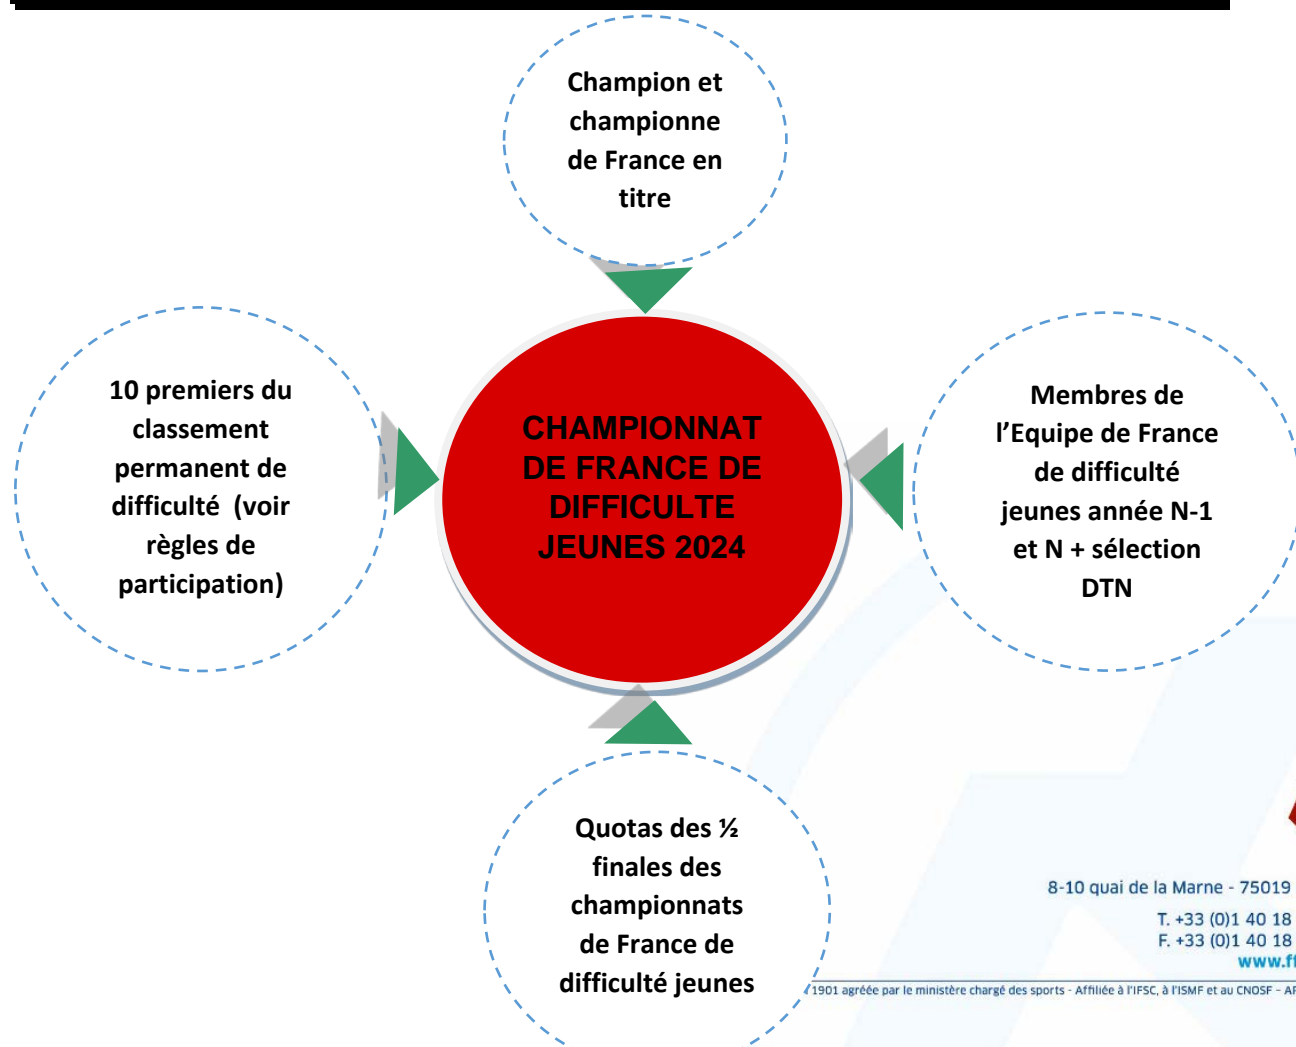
Champion et championne de France en titre

10 premiers du classement permanent de difficulté (voir règles de participation)

CHAMPIONNAT DE FRANCE DE DIFFICULTE JEUNES 2024

Membres de l'Equipe de France de difficulté jeunes année N-1 et N + sélection DTN

Quotas des ½ finales des championnats de France de difficulté jeunes

8-10 quai de la Marne - 75019 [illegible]
T. +33 (0)1 40 18 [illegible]
F. +33 (0)1 40 18 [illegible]
www.f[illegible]

1901 agréée par le ministère chargé des sports - Affiliée à l'IFSC, à l'ISMF et au CNOSF - A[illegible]